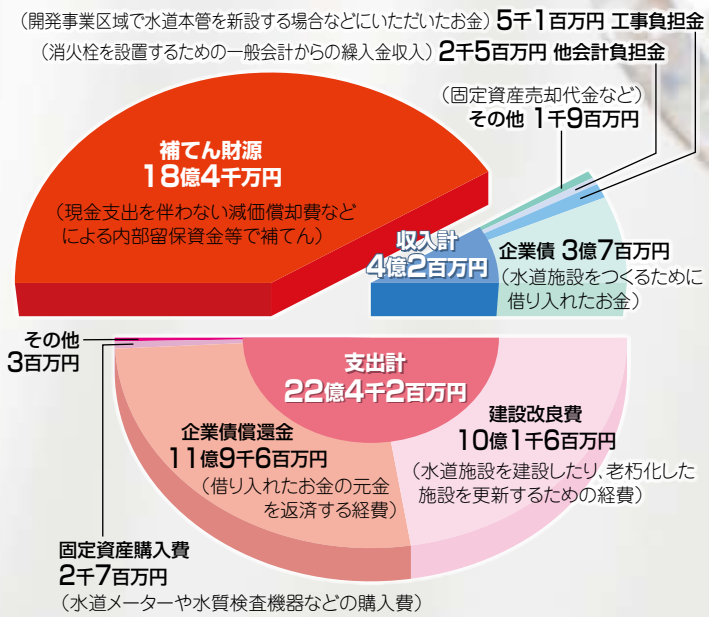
（開発事業区域で水道本管を新設する場合などにいただいたお金）5千1百万円 工事負担金

（消火栓を設置するための一般会計からの繰入金収入）2千5百万円 他会計負担金

（固定資産売却代金など）
その他 1千9百万円

補てん財源
18億4千万円
（現金支出を伴わない減価償却費などによる内部留保資金等で補てん）

収入計
4億2百万円

企業債 3億7百万円
（水道施設をつくるために借り入れたお金）

その他
3百万円

支出計
22億4千2百万円

企業債償還金
11億9千6百万円
（借り入れたお金の元金を返済する経費）

建設改良費
10億1千6百万円
（水道施設を建設したり、老朽化した施設を更新するための経費）

固定資産購入費
2千7百万円
（水道メーターや水質検査機器などの購入費）